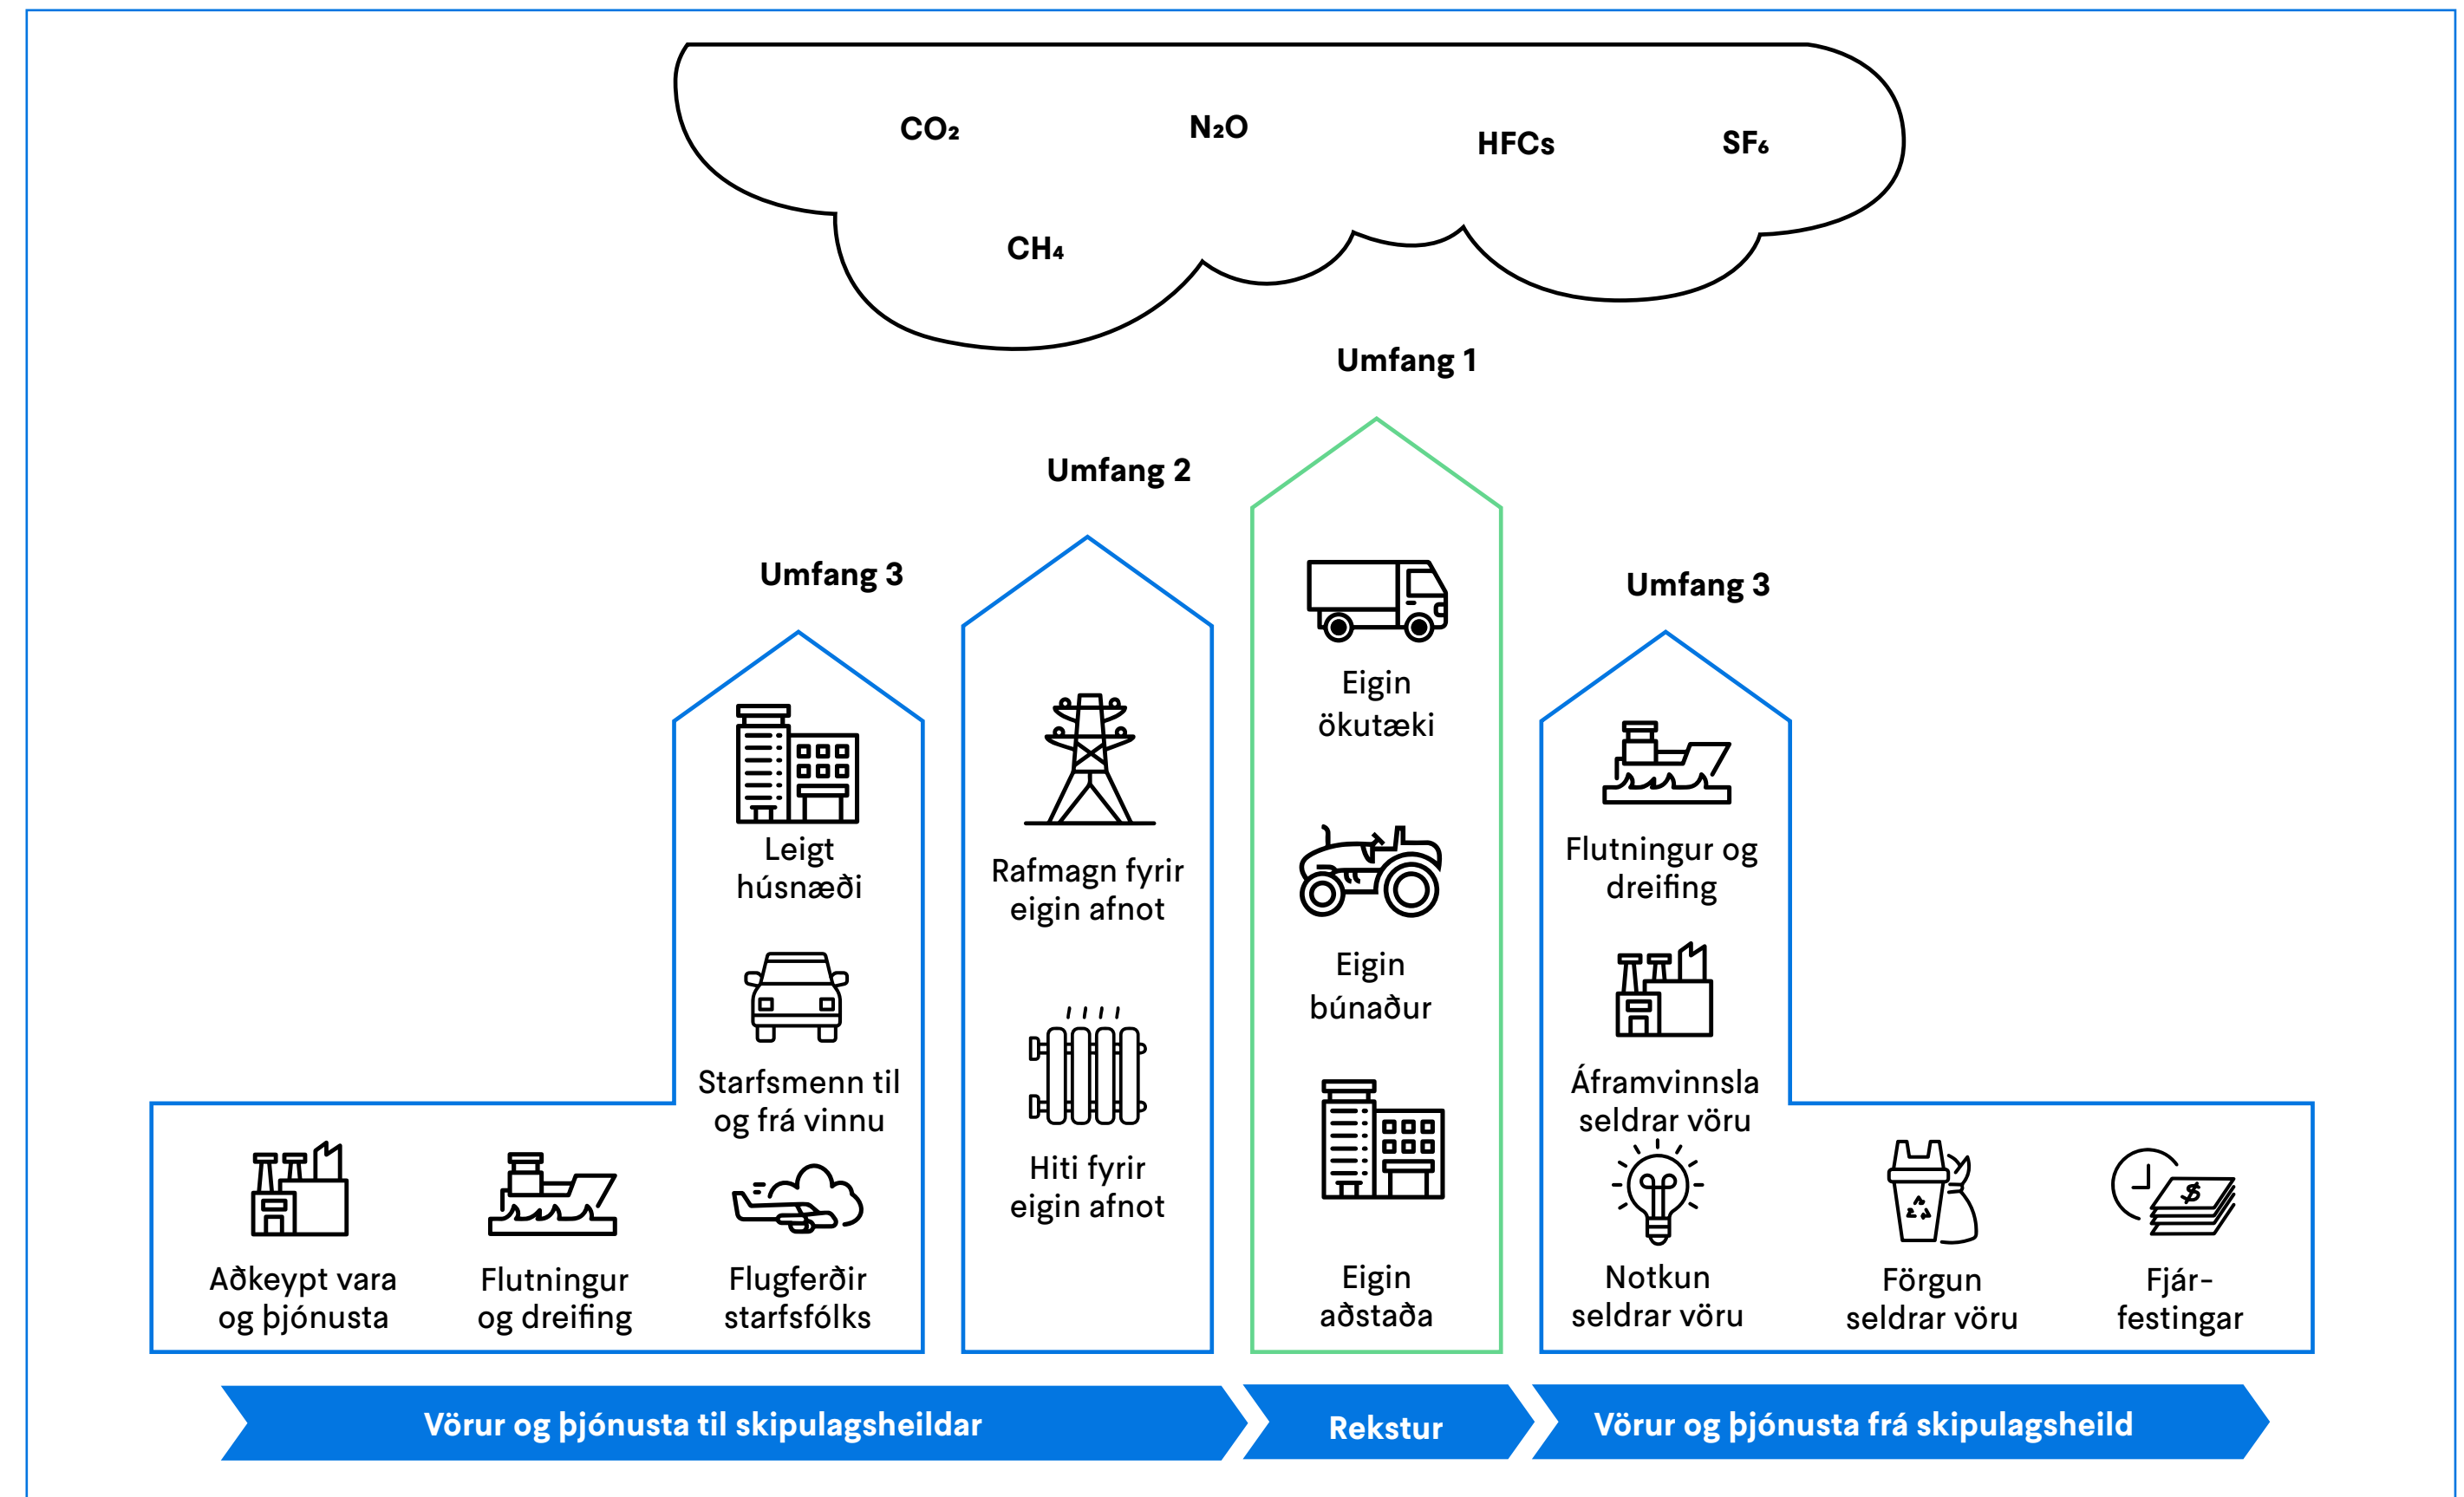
$CO_2$ $N_2O$ HFCs $SF_6$
$CH_4$

Umfang 1

Umfang 2

Umfang 3

Umfang 3

Leigt húsnæði

Starfsmenn til og frá vinnu

Aðkeypt vara og þjónusta

Flutningur og dreifing

Flugferðir starfsfólks

Rafmagn fyrir eigin afnot

Hiti fyrir eigin afnot

Eigin ökutæki

Eigin búnaður

Eigin aðstaða

Flutningur og dreifing

Áframvinnsla seldrar vöru

Notkun seldrar vöru

Förgun seldrar vöru

Fjár-festingar

Vörur og þjónusta til skipulagsheildar

Rekstur

Vörur og þjónusta frá skipulagsheild